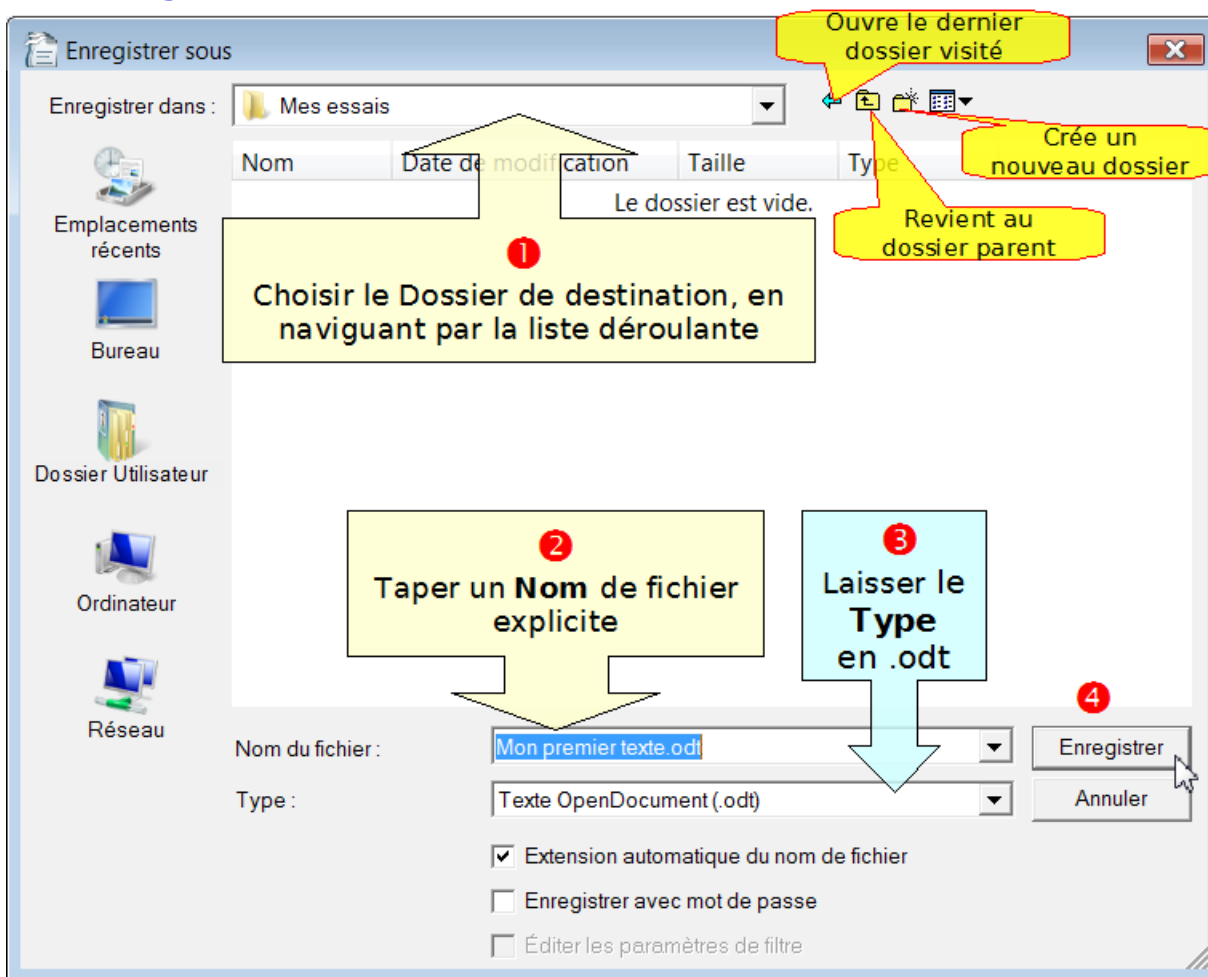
Enregistrer sous

Ouvre le dernier dossier visité

Enregistrer dans : Mes essais

Crée un nouveau dossier

| Nom | Date de modification | Taille | Type |
|---|---|---|---|

Le dossier est vide.

Revient au dossier parent

Emplacements récents

❶
Choisir le Dossier de destination, en naviguant par la liste déroulante

Bureau

Dossier Utilisateur

❷
Taper un **Nom** de fichier explicite

❸
Laisser le **Type** en .odt

Ordinateur

Réseau

❹

Nom du fichier : Mon premier texte.odt

Enregistrer

Type : Texte OpenDocument (.odt)

Annuler

Extension automatique du nom de fichier

Enregistrer avec mot de passe

Éditer les paramètres de filtre